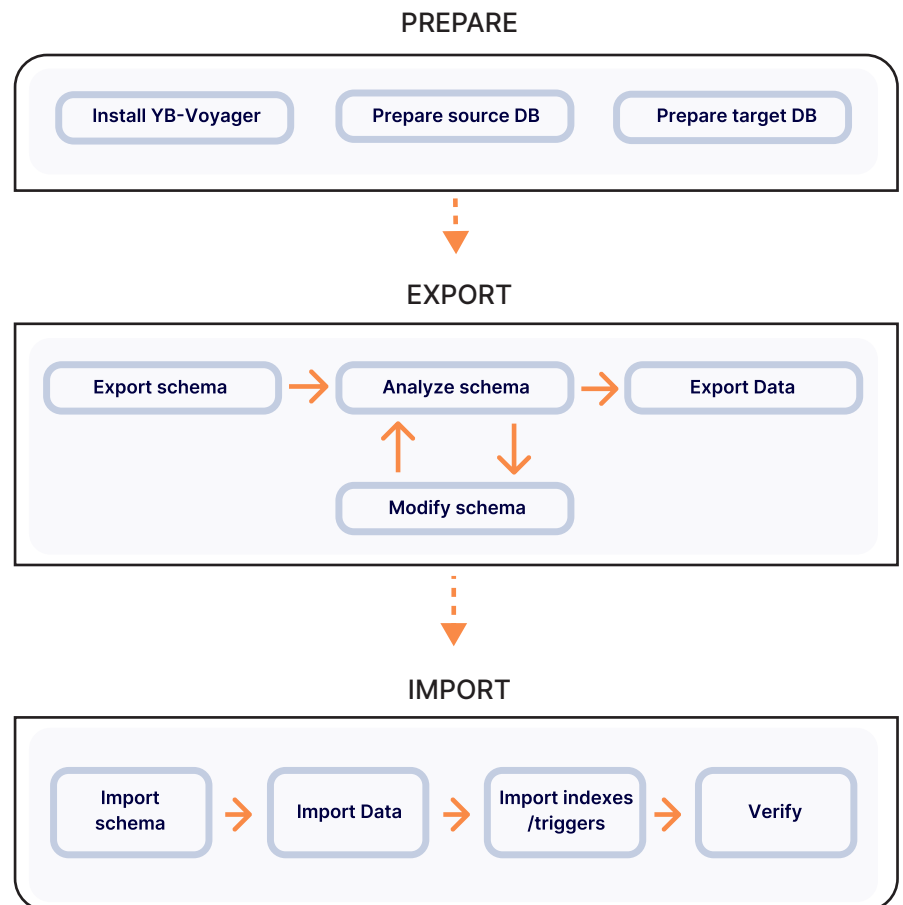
PREPARE

Install YB-Voyager

Prepare source DB

Prepare target DB

EXPORT

Export schema

Analyze schema

Export Data

Modify schema

IMPORT

Import schema

Import Data

Import indexes /triggers

Verify